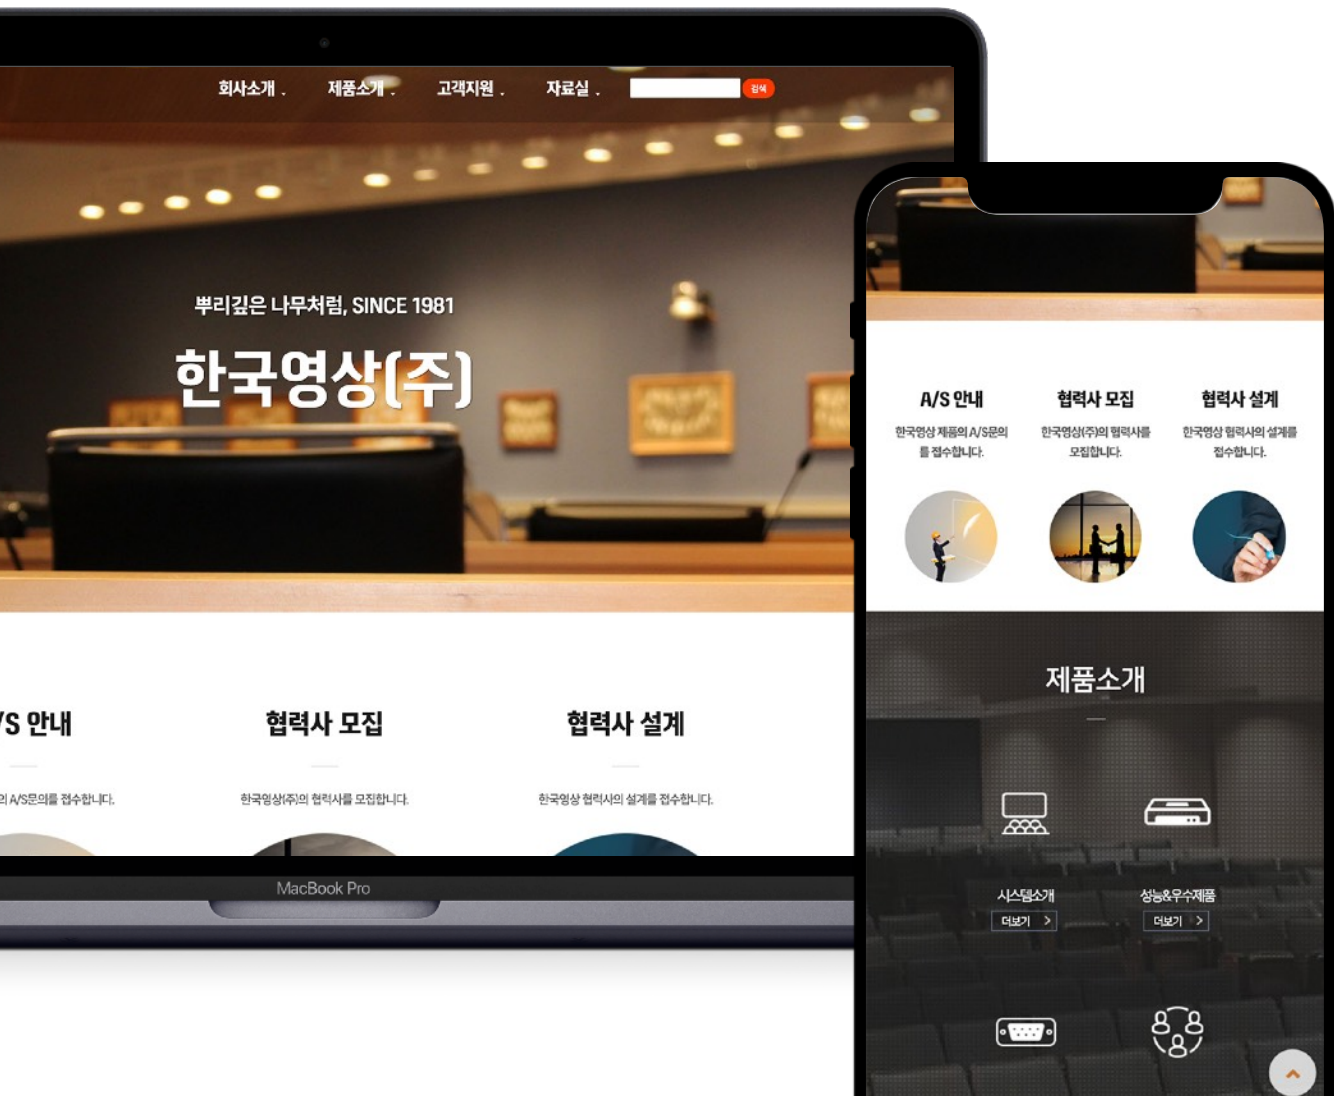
회사소개 . 제품소개 . 고객지원 . 자료실 . 검색

뿌리깊은 나무처럼, SINCE 1981

한국영상(주)

/S 안내

의 A/S문의를 접수합니다.

협력사 모집

한국영상(주)의 협력사를 모집합니다.

협력사 설계

한국영상 협력사의 설계를 접수합니다.

MacBook Pro

A/S 안내

한국영상 제품의 A/S문의를 접수합니다.

협력사 모집

한국영상(주)의 협력사를 모집합니다.

협력사 설계

한국영상 협력사의 설계를 접수합니다.

제품소개

시스템소개
더보기 >

성능&우수제품
더보기 >